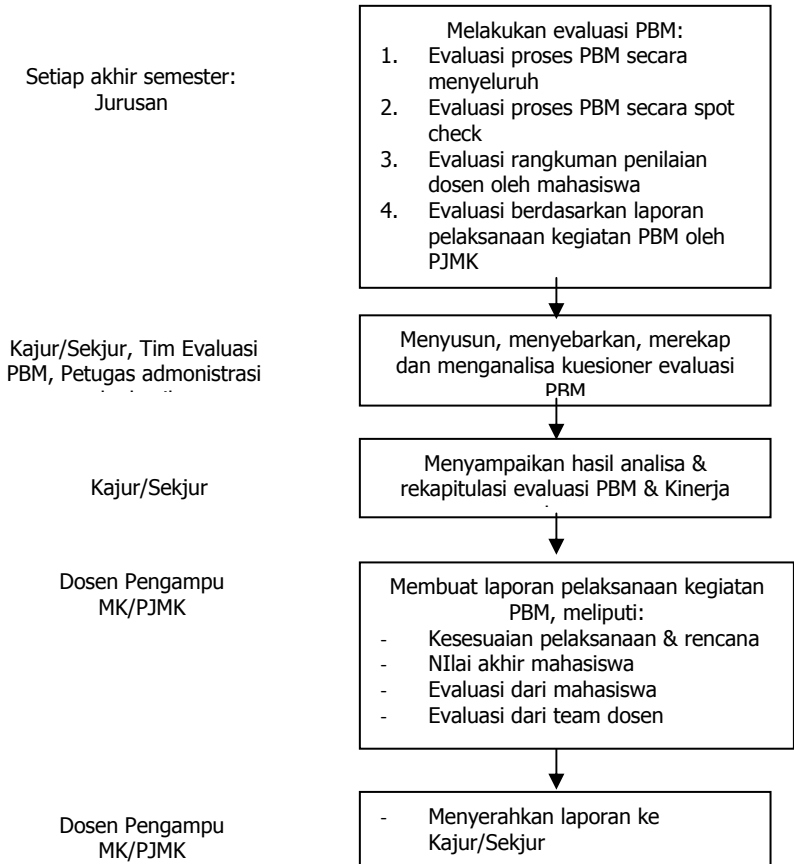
Setiap akhir semester: Jurusan

Melakukan evaluasi PBM:
1. Evaluasi proses PBM secara menyeluruh
2. Evaluasi proses PBM secara spot check
3. Evaluasi rangkuman penilaian dosen oleh mahasiswa
4. Evaluasi berdasarkan laporan pelaksanaan kegiatan PBM oleh PJMK

Kajur/Sekjur, Tim Evaluasi PBM, Petugas admonistrasi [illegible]

Menyusun, menyebarkan, merekap dan menganalisa kuesioner evaluasi PBM

Kajur/Sekjur

Menyampaikan hasil analisa & rekapitulasi evaluasi PBM & Kinerja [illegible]

Dosen Pengampu MK/PJMK

Membuat laporan pelaksanaan kegiatan PBM, meliputi:
- Kesesuaian pelaksanaan & rencana
- NIlai akhir mahasiswa
- Evaluasi dari mahasiswa
- Evaluasi dari team dosen

Dosen Pengampu MK/PJMK

- Menyerahkan laporan ke Kajur/Sekjur